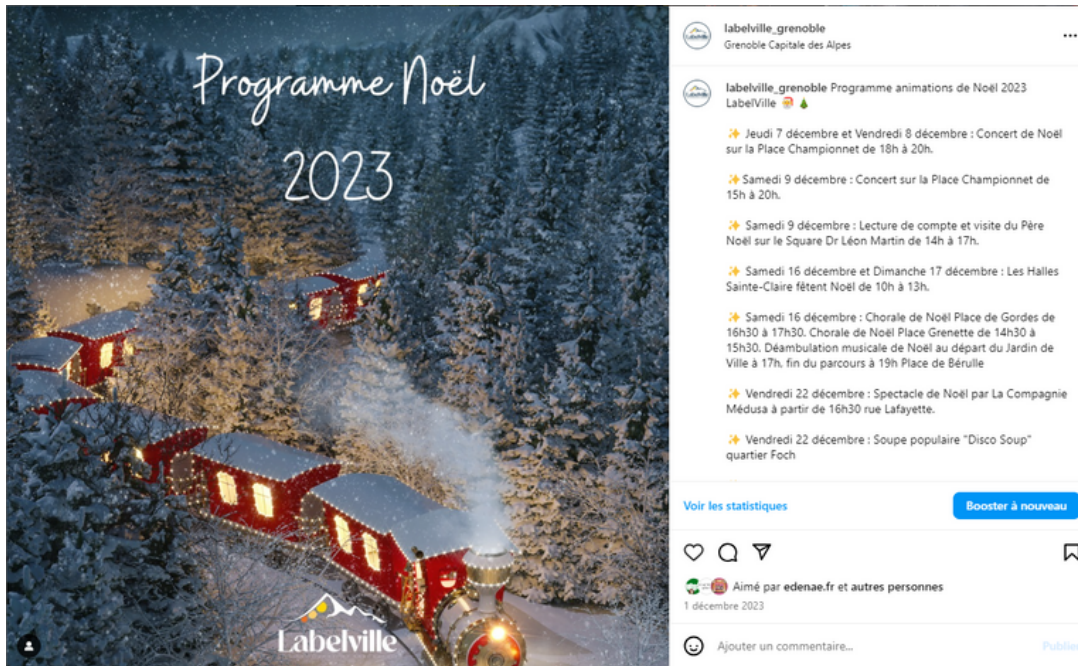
Programme Noël

2023

Labelville

labelville_grenoble
Grenoble Capitale des Alpes

labelville_grenoble Programme animations de Noël 2023 LabelVille

✨ Jeudi 7 décembre et Vendredi 8 décembre : Concert de Noël sur la Place Championnet de 18h à 20h.

✨ Samedi 9 décembre : Concert sur la Place Championnet de 15h à 20h.

✨ Samedi 9 décembre : Lecture de compte et visite du Père Noël sur le Square Dr Léon Martin de 14h à 17h.

✨ Samedi 16 décembre et Dimanche 17 décembre : Les Halles Sainte-Claire fêtent Noël de 10h à 13h.

✨ Samedi 16 décembre : Chorale de Noël Place de Gordes de 16h30 à 17h30. Chorale de Noël Place Grenette de 14h30 à 15h30. Déambulation musicale de Noël au départ du Jardin de Ville à 17h. fin du parcours à 19h Place de Bérulle

✨ Vendredi 22 décembre : Spectacle de Noël par La Compagnie Médusa à partir de 16h30 rue Lafayette.

✨ Vendredi 22 décembre : Soupe populaire "Disco Soup" quartier Foch

Voir les statistiques

Booster à nouveau

Aimé par edenae.fr et autres personnes
1 décembre 2023

Ajouter un commentaire...

Publier